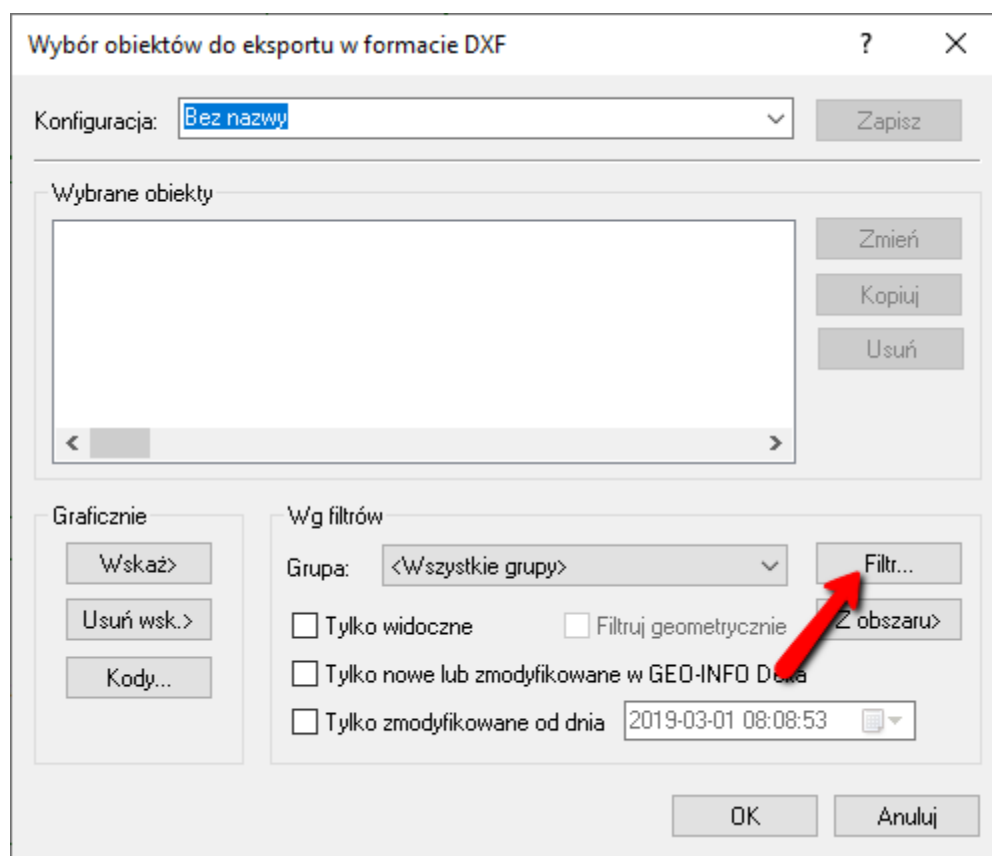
Wybór obiektów do eksportu w formacie DXF

?

Konfiguracja: Bez nazwy

Zapisz

Wybrane obiekty

Zmień

Kopiuj

Usuń

Graficznie

Wskaż>

Usuń wsk.>

Kody...

Wg filtrów

Grupa: <Wszystkie grupy>

Filtr...

Z obszaru>

Tylko widoczne

Filtruj geometrycznie

Tylko nowe lub zmodyfikowane w GEO-INFO D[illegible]

Tylko zmodyfikowane od dnia 2019-03-01 08:08:53

OK

Anuluj